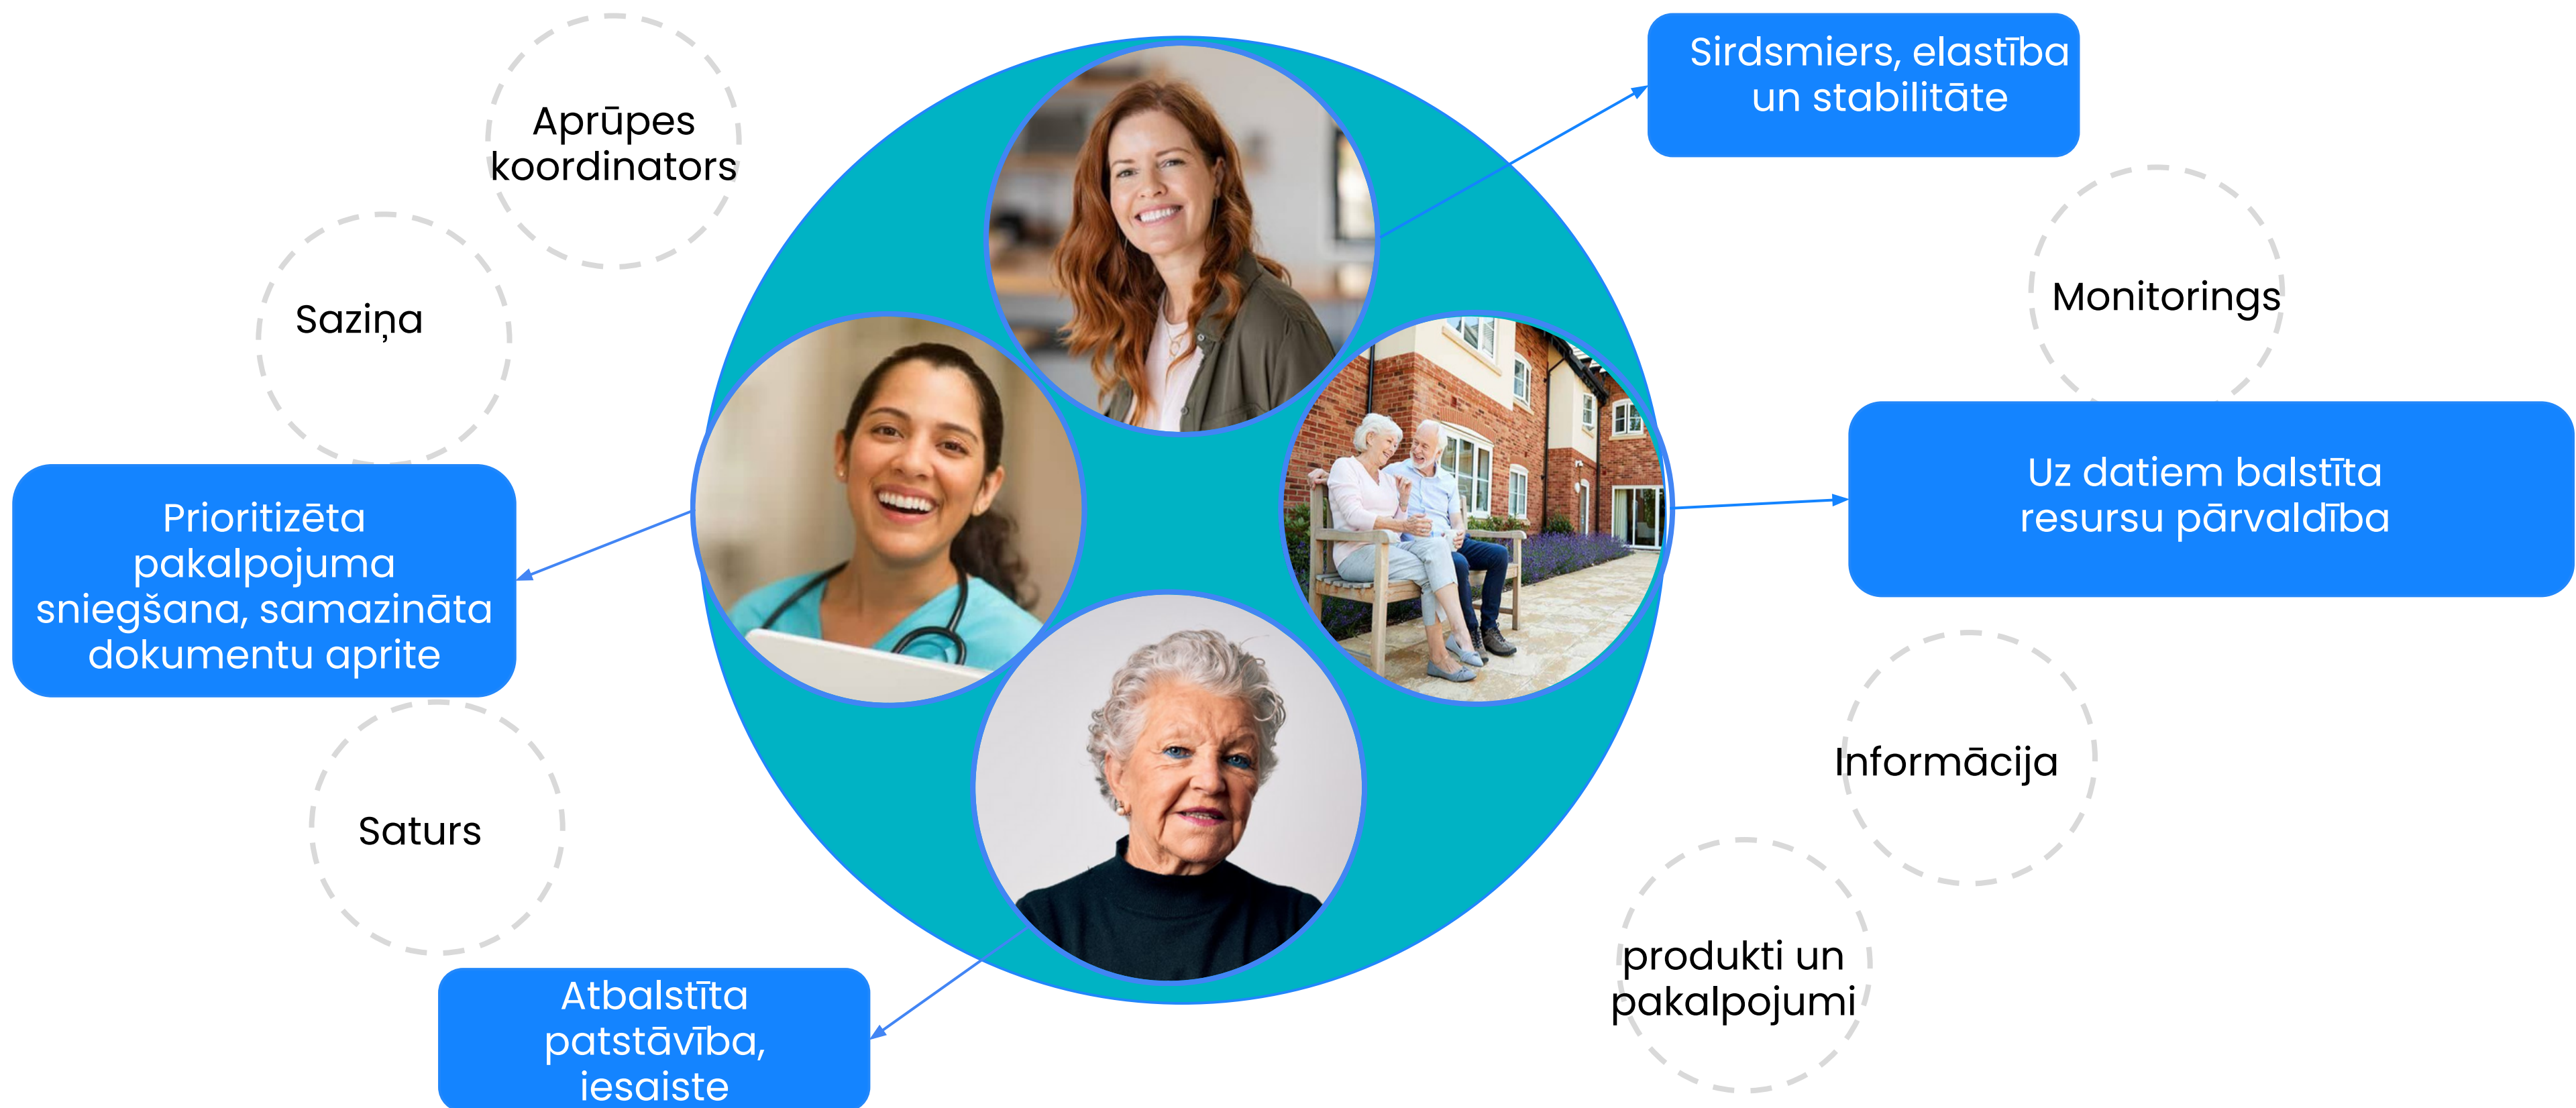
Aprūpes koordinators

Saziņa

Prioritizēta pakalpojuma sniegšana, samazināta dokumentu aprite

Saturs

Atbalstīta patstāvība, iesaiste

Sirdsmiers, elastība un stabilitāte

Monitorings

Uz datiem balstīta resursu pārvaldība

Informācija

produkti un pakalpojumi